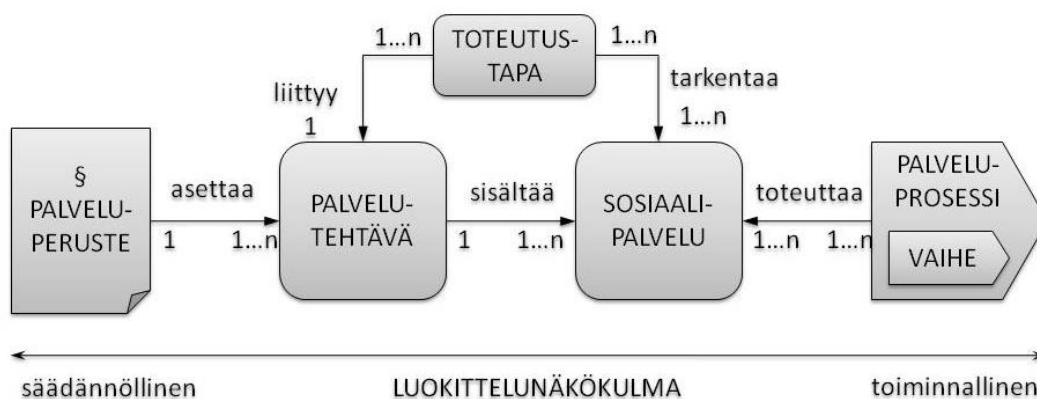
TOTEUTUS-TAPA

1...n

1...n

liittyy

1

tarkentaa

1...n

§
PALVELU-PERUSTE

asettaa

1

1...n

PALVELU-TEHTÄVÄ

sisältää

1

1...n

SOSIAALI-PALVELU

toteuttaa

1...n

1...n

PALVELU-PROSESSI

VAIHE

säädännöllinen

LUOKITTELUNÄKÖKULMA

toiminnallinen